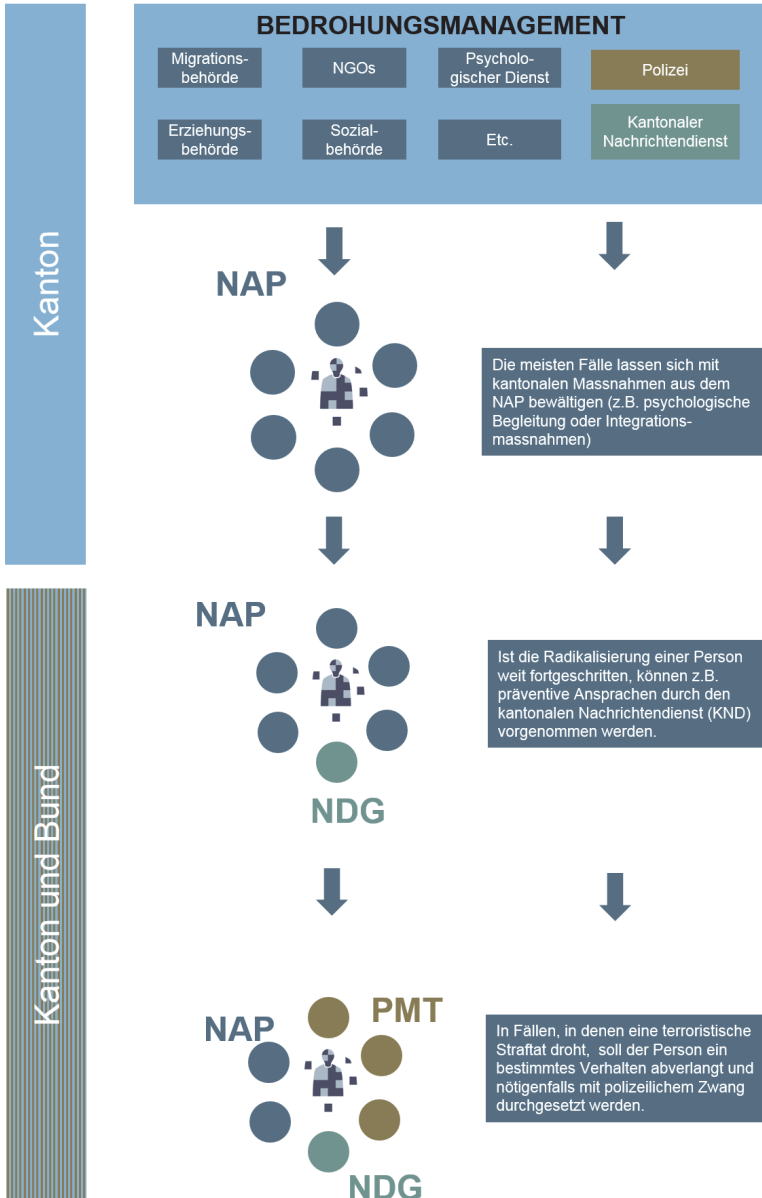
Kanton

BEDROHUNGSMANAGEMENT

Migrationsbehörde

NGOs

Psychologischer Dienst

Polizei

Erziehungsbehörde

Sozialbehörde

Etc.

Kantonaler Nachrichtendienst

NAP

Die meisten Fälle lassen sich mit kantonalen Massnahmen aus dem NAP bewältigen (z.B. psychologische Begleitung oder Integrationsmassnahmen)

Kanton und Bund

NAP

NDG

Ist die Radikalisierung einer Person weit fortgeschritten, können z.B. präventive Ansprachen durch den kantonalen Nachrichtendienst (KND) vorgenommen werden.

NAP

PMT

NDG

In Fällen, in denen eine terroristische Straftat droht, soll der Person ein bestimmtes Verhalten abverlangt und nötigenfalls mit polizeilichem Zwang durchgesetzt werden.